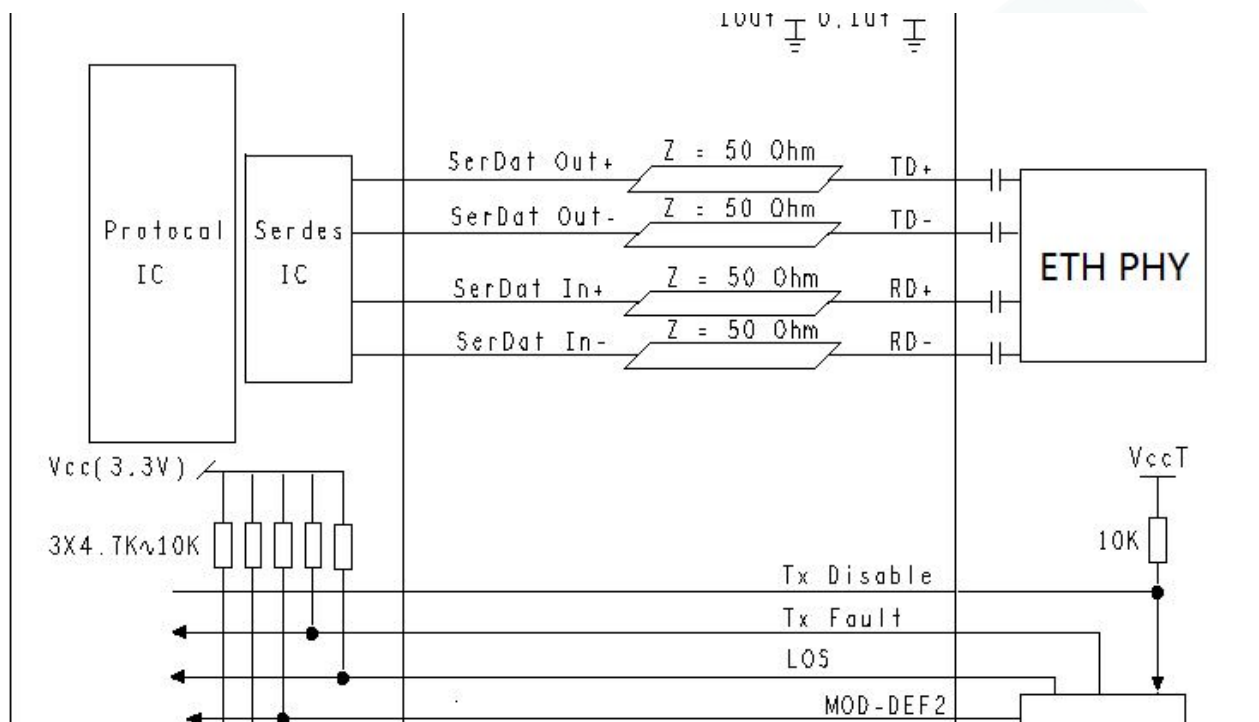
10uf 0.1uf

Protocal IC

Serdes IC

SerDat Out+
Z = 50 Ohm
TD+

SerDat Out-
Z = 50 Ohm
TD-

SerDat In+
Z = 50 Ohm
RD+

SerDat In-
Z = 50 Ohm
RD-

ETH PHY

Vcc(3.3V)

3X4.7K∿10K

VccT

10K

Tx Disable

Tx Fault

LOS

MOD-DEF2